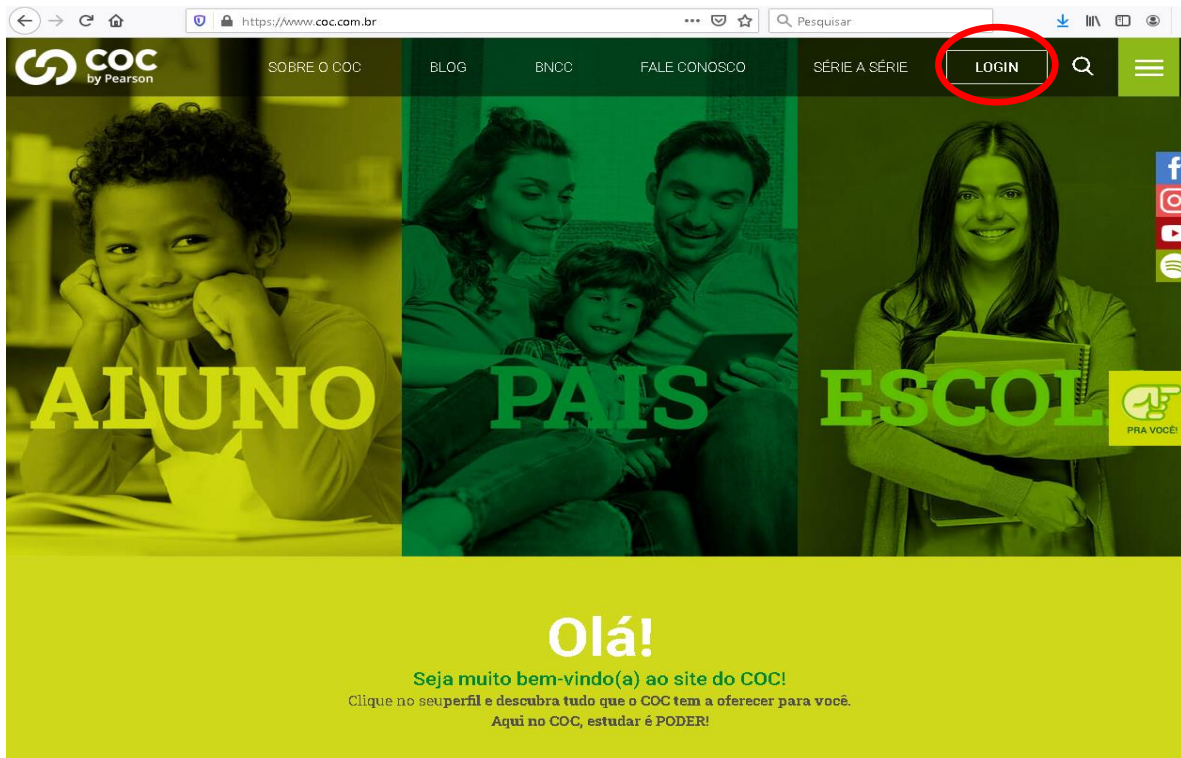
https://www.coc.com.br

Pesquisar

COC by Pearson

SOBRE O COC

BLOG

BNCC

FALE CONOSCO

SÉRIE A SÉRIE

LOGIN

ALUNO

PAIS

ESCOL

PRA VOCÊ!

Olá!

Seja muito bem-vindo(a) ao site do COC!

Clique no seu perfil e descubra tudo que o COC tem a oferecer para você.

Aqui no COC, estudar é PODER!